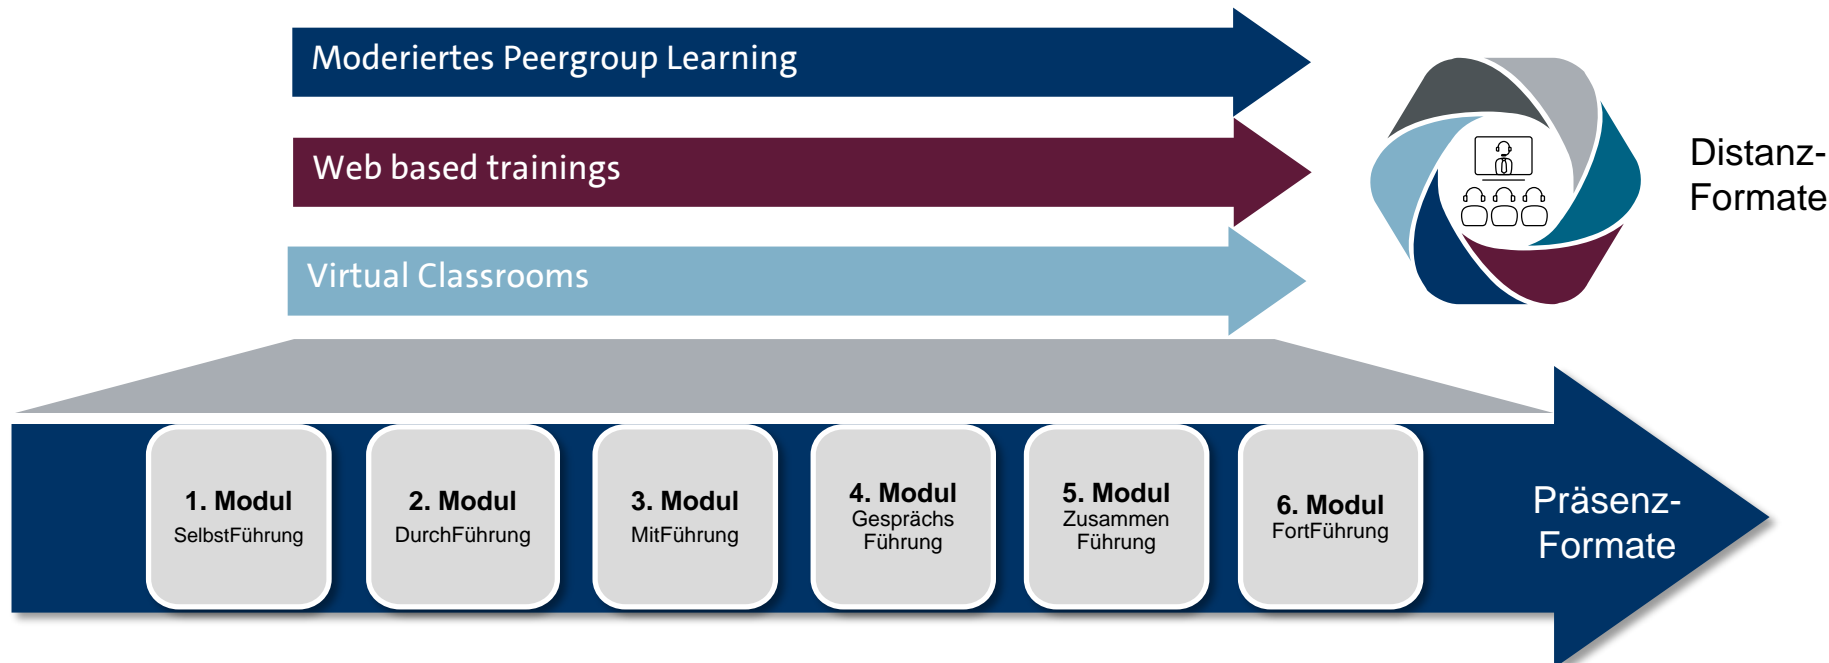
Moderiertes Peergroup Learning

Web based trainings

Virtual Classrooms

Distanz-
Formate

1. Modul
SelbstFührung

2. Modul
DurchFührung

3. Modul
MitFührung

4. Modul
Gesprächs
Führung

5. Modul
Zusammen
Führung

6. Modul
FortFührung

Präsenz-
Formate